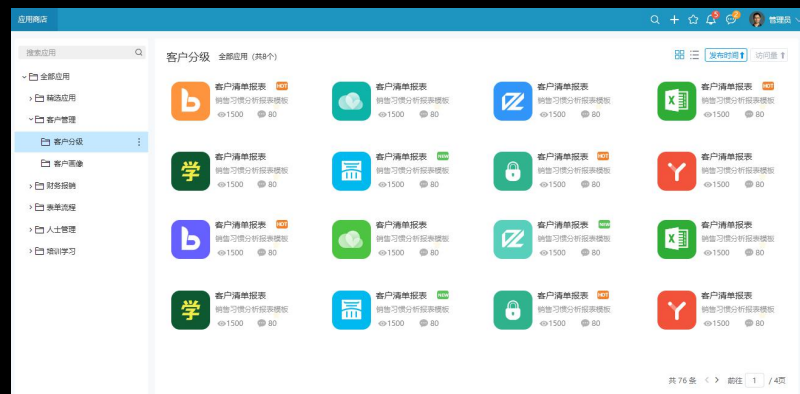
应用商店

5 3 管理员

搜索应用

全部应用
精选应用
客户管理
客户分级
客户画像
财务报销
表单流程
人士管理
培训学习

客户分级 全部应用 (共8个)

发布时间 访问量

客户清单报表 HOT
销售习惯分析报表模板
1500 80

客户清单报表
销售习惯分析报表模板
1500 80

客户清单报表
销售习惯分析报表模板
1500 80

客户清单报表 HOT
销售习惯分析报表模板
1500 80

学
客户清单报表 NEW
销售习惯分析报表模板
1500 80

客户清单报表
销售习惯分析报表模板
1500 80

客户清单报表 HOT
销售习惯分析报表模板
1500 80

客户清单报表
销售习惯分析报表模板
1500 80

客户清单报表 HOT
销售习惯分析报表模板
1500 80

客户清单报表
销售习惯分析报表模板
1500 80

客户清单报表 NEW
销售习惯分析报表模板
1500 80

客户清单报表
销售习惯分析报表模板
1500 80

学
客户清单报表
销售习惯分析报表模板
1500 80

客户清单报表 NEW
销售习惯分析报表模板
1500 80

客户清单报表 HOT
销售习惯分析报表模板
1500 80

客户清单报表
销售习惯分析报表模板
1500 80

共 76 条 < > 前往 1 / 4页